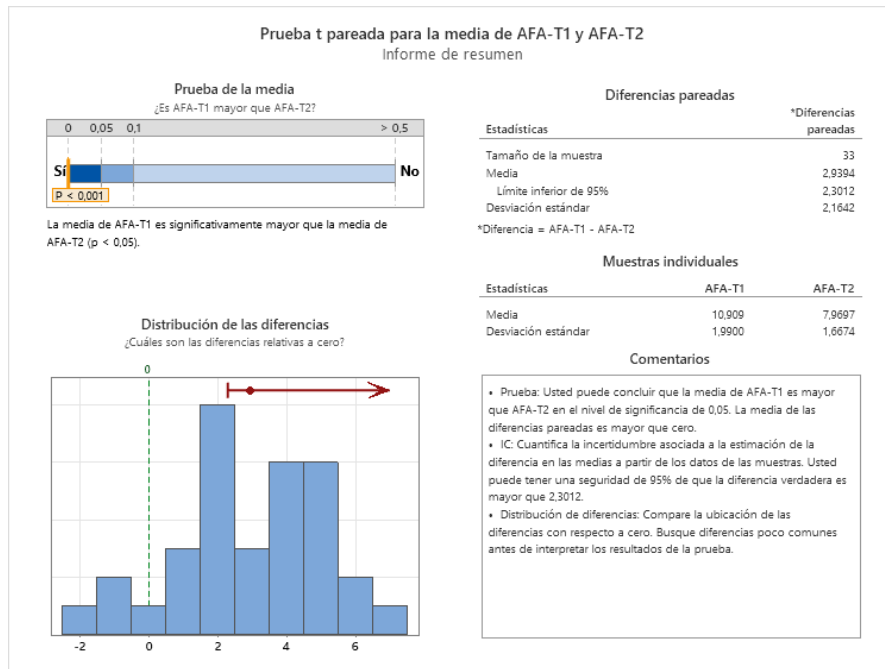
Prueba t pareada para la media de AFA-T1 y AFA-T2
Informe de resumen

Prueba de la media
¿Es AFA-T1 mayor que AFA-T2?

0 0,05 0,1 > 0,5

Sí No

P < 0,001

La media de AFA-T1 es significativamente mayor que la media de AFA-T2 (p < 0,05).

Diferencias pareadas

| Estadísticas | *Diferencias pareadas |
|---|---|
| Tamaño de la muestra | 33 |
| Media | 2,9394 |
| Límite inferior de 95% | 2,3012 |
| Desviación estándar | 2,1642 |

*Diferencia = AFA-T1 - AFA-T2

Muestras individuales

| Estadísticas | AFA-T1 | AFA-T2 |
|---|---|---|
| Media | 10,909 | 7,9697 |
| Desviación estándar | 1,9900 | 1,6674 |

Distribución de las diferencias
¿Cuáles son las diferencias relativas a cero?

0

-2 0 2 4 6

Comentarios

• Prueba: Usted puede concluir que la media de AFA-T1 es mayor que AFA-T2 en el nivel de significancia de 0,05. La media de las diferencias pareadas es mayor que cero.
• IC: Cuantifica la incertidumbre asociada a la estimación de la diferencia en las medias a partir de los datos de las muestras. Usted puede tener una seguridad de 95% de que la diferencia verdadera es mayor que 2,3012.
• Distribución de diferencias: Compare la ubicación de las diferencias con respecto a cero. Busque diferencias poco comunes antes de interpretar los resultados de la prueba.